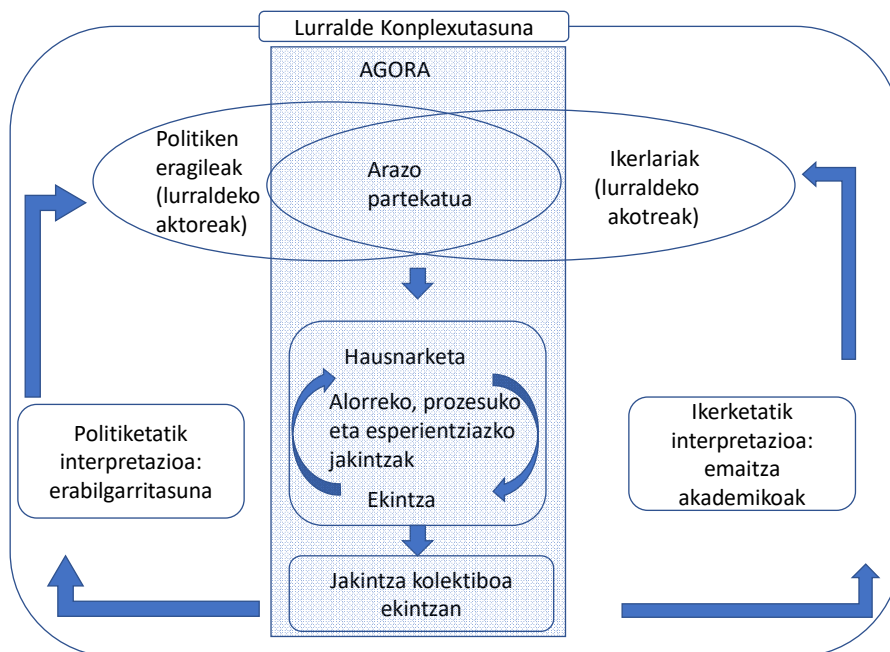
Lurralde Konplexutasuna

AGORA

Politiken eragileak (lurraldeko aktoreak)

Arazo partekatua

Ikerlariak (lurraldeko akotreak)

Hausnarketa

Alorreko, prozesuko eta esperientziazko jakintzak

Ekintza

Politiketatik interpretazioa: erabilgarritasuna

Ikerketatik interpretazioa: emaitza akademikoak

Jakintza kolektiboa ekintzan